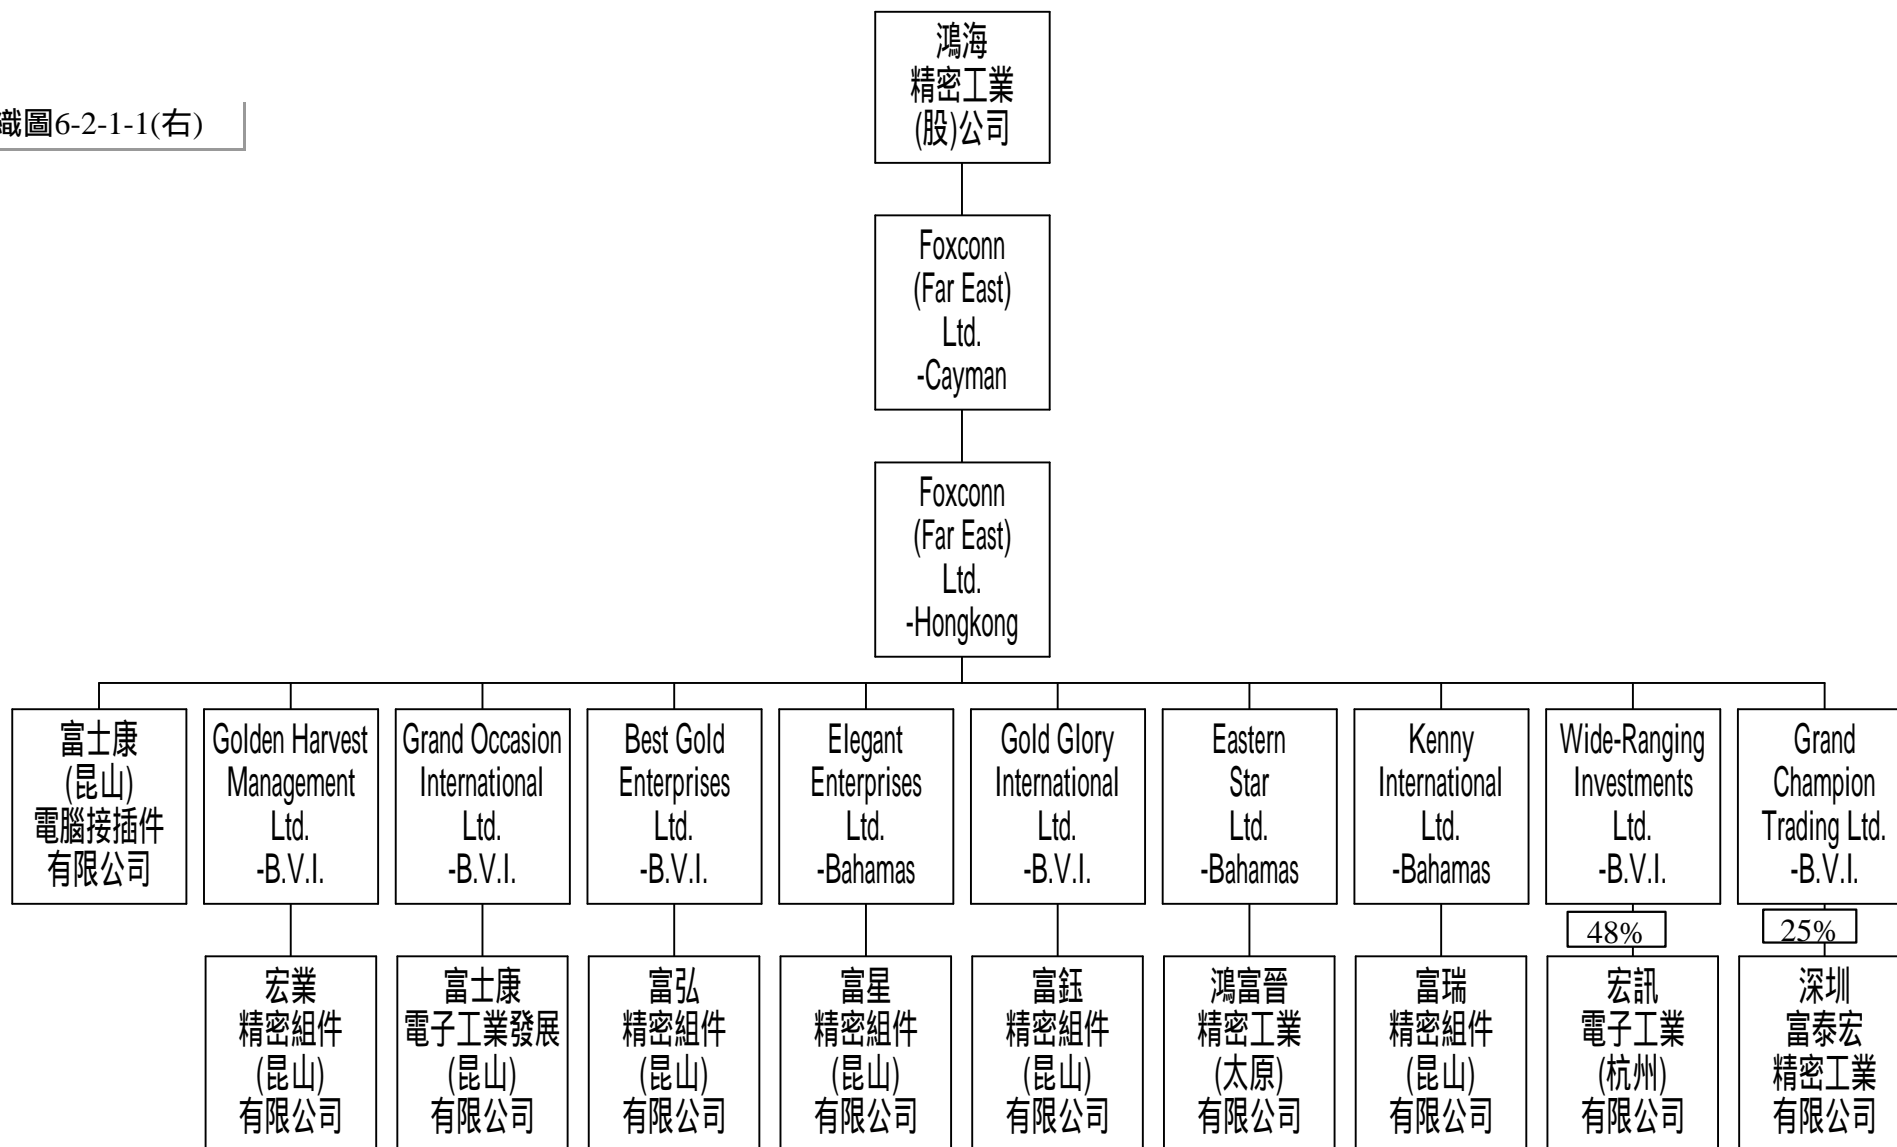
織圖6-2-1-1(右)

鴻海
精密工業
(股)公司

Foxconn
(Far East)
Ltd.
-Cayman

Foxconn
(Far East)
Ltd.
-Hongkong

富士康
(昆山)
電腦接插件
有限公司

Golden Harvest
Management
Ltd.
-B.V.I.

Grand Occasion
International
Ltd.
-B.V.I.

Best Gold
Enterprises
Ltd.
-B.V.I.

Elegant
Enterprises
Ltd.
-Bahamas

Gold Glory
International
Ltd.
-B.V.I.

Eastern
Star
Ltd.
-Bahamas

Kenny
International
Ltd.
-Bahamas

Wide-Ranging
Investments
Ltd.
-B.V.I.

Grand
Champion
Trading Ltd.
-B.V.I.

48%

25%

宏業
精密組件
(昆山)
有限公司

富士康
電子工業發展
(昆山)
有限公司

富弘
精密組件
(昆山)
有限公司

富星
精密組件
(昆山)
有限公司

富鈺
精密組件
(昆山)
有限公司

鴻富晉
精密工業
(太原)
有限公司

富瑞
精密組件
(昆山)
有限公司

宏訊
電子工業
(杭州)
有限公司

深圳
富泰宏
精密工業
有限公司